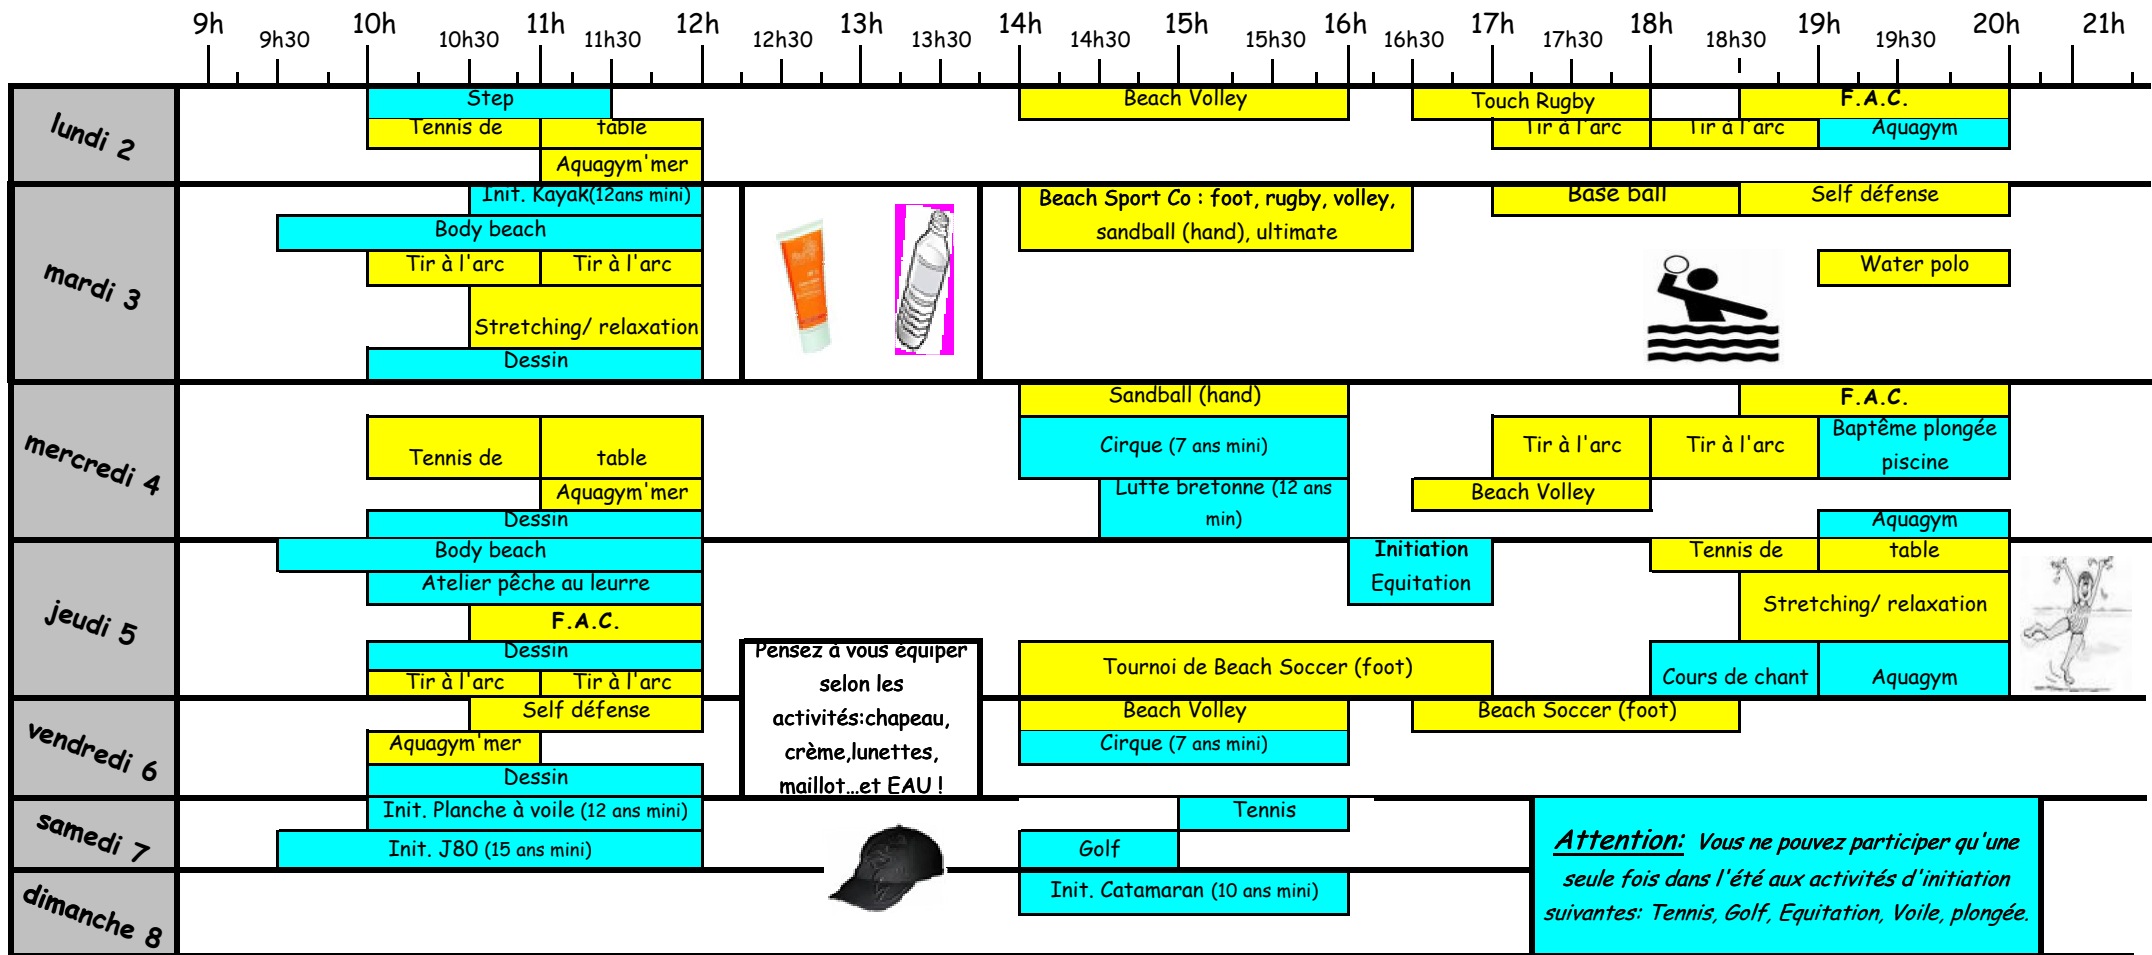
9h 9h30 10h 10h30 11h 11h30 12h 12h30 13h 13h30 14h 14h30 15h 15h30 16h 16h30 17h 17h30 18h 18h30 19h 19h30 20h 21h

lundi 2
Step
Tennis de table
Aquagym'mer
Beach Volley
Touch Rugby
F.A.C.
Tir à l'arc
Tir à l'arc
Aquagym

mardi 3
Init. Kayak(12ans mini)
Body beach
Tir à l'arc
Tir à l'arc
Stretching/ relaxation
Dessin
Beach Sport Co : foot, rugby, volley, sandball (hand), ultimate
Base ball
Self défense
Water polo

mercredi 4
Sandball (hand)
F.A.C.
Tennis de table
Cirque (7 ans mini)
Tir à l'arc
Tir à l'arc
Baptême plongée piscine
Aquagym'mer
Lutte bretonne (12 ans min)
Beach Volley
Dessin
Aquagym

jeudi 5
Body beach
Initiation Equitation
Tennis de table
Atelier pêche au leurre
Stretching/ relaxation
F.A.C.
Dessin
Pensez à vous équiper selon les activités:chapeau, crème,lunettes, maillot...et EAU !
Tournoi de Beach Soccer (foot)
Tir à l'arc
Tir à l'arc
Cours de chant
Aquagym

vendredi 6
Self défense
Beach Volley
Beach Soccer (foot)
Aquagym'mer
Cirque (7 ans mini)
Dessin

samedi 7
Init. Planche à voile (12 ans mini)
Tennis
Init. J80 (15 ans mini)
Golf

dimanche 8
Init. Catamaran (10 ans mini)

Attention: Vous ne pouvez participer qu'une seule fois dans l'été aux activités d'initiation suivantes: Tennis, Golf, Equitation, Voile, plongée.